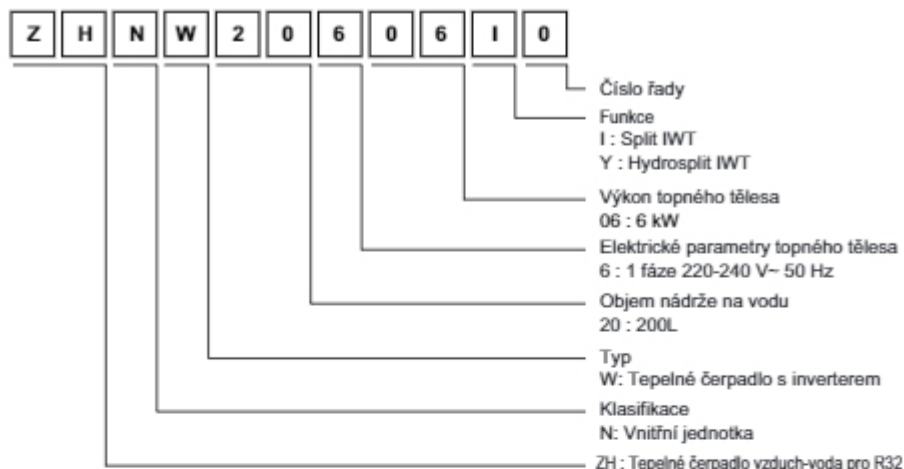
Z H N W 2 0 6 0 6 I 0

Číslo řady

Funkce
I : Split IWT
Y : Hydrosplit IWT

Výkon topného tělesa
06 : 6 kW

Elektrické parametry topného tělesa
6 : 1 fáze 220-240 V~ 50 Hz

Objem nádrže na vodu
20 : 200L

Typ
W: Tepelné čerpadlo s inverterem

Klasifikace
N: Vnitřní jednotka

ZH : Tepelné čerpadlo vzduch-voda pro R32